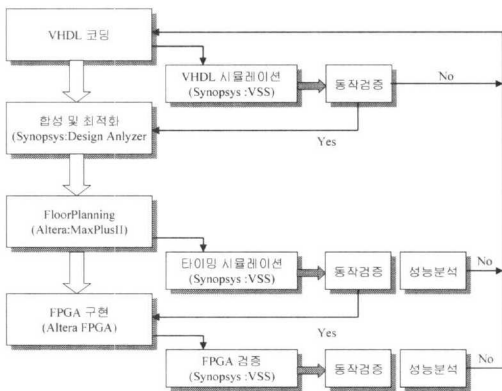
VHDL 코딩

VHDL 시뮬레이션
(Synopsys :VSS)

동작검증

No

합성 및 최적화
(Synopsys:Design Anlyzer

Yes

FloorPlanning
(Altera:MaxPlus11)

타이밍 시뮬레이션
(Synopsys :VSS)

동작검증

성능분석

No

FPGA 구현
(Altera FPGA)

Yes

FPGA 검증
(Synopsys :VSS)

동작검증

성능분석

No